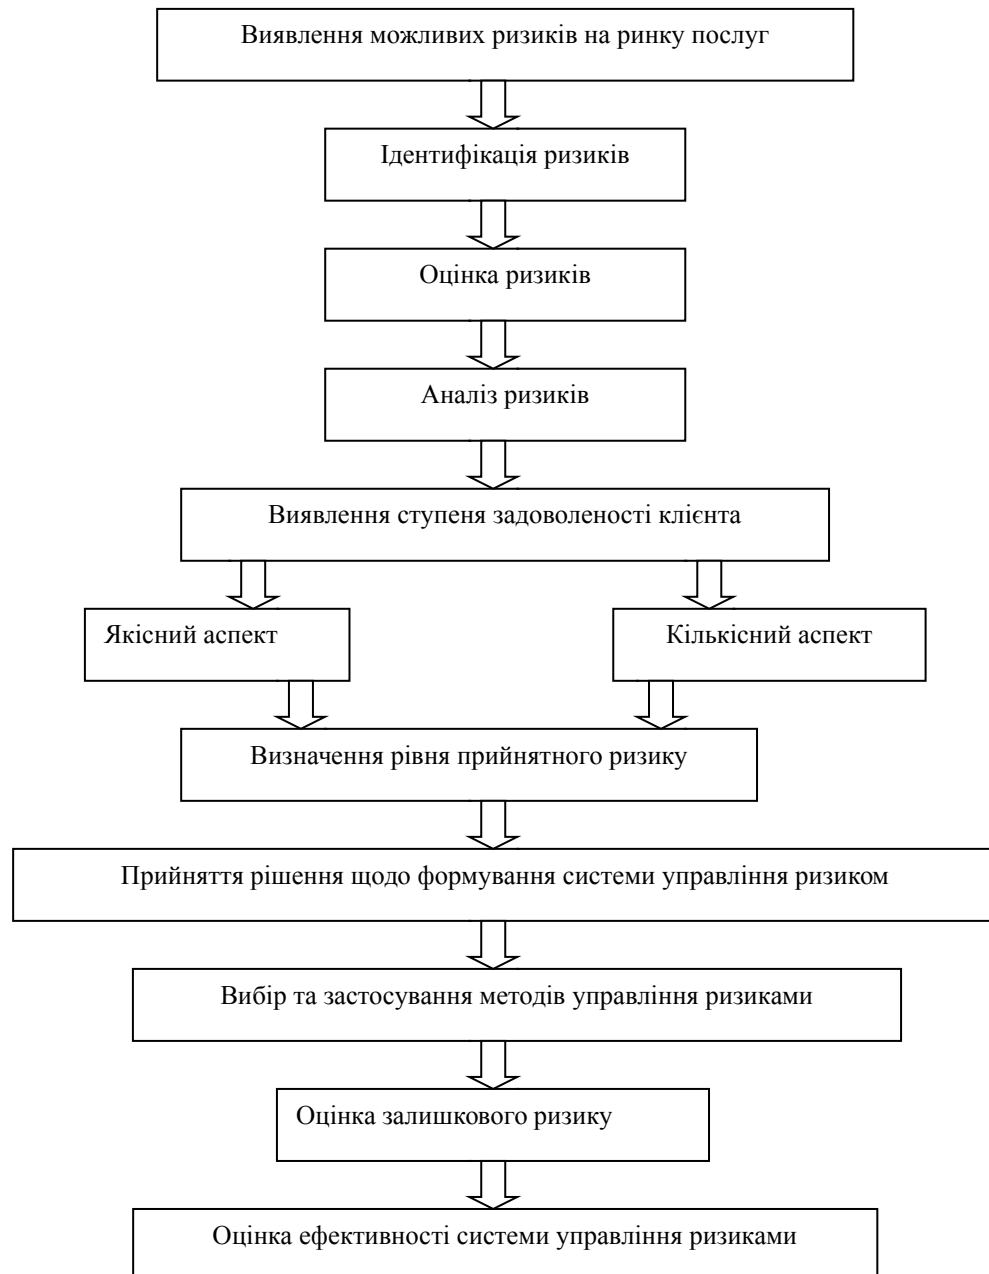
Виявлення можливих ризиків на ринку послуг

Ідентифікація ризиків

Оцінка ризиків

Аналіз ризиків

Виявлення ступеня задоволеності клієнта

Якісний аспект

Кількісний аспект

Визначення рівня прийнятного ризику

Прийняття рішення щодо формування системи управління ризиком

Вибір та застосування методів управління ризиками

Оцінка залишкового ризику

Оцінка ефективності системи управління ризиками